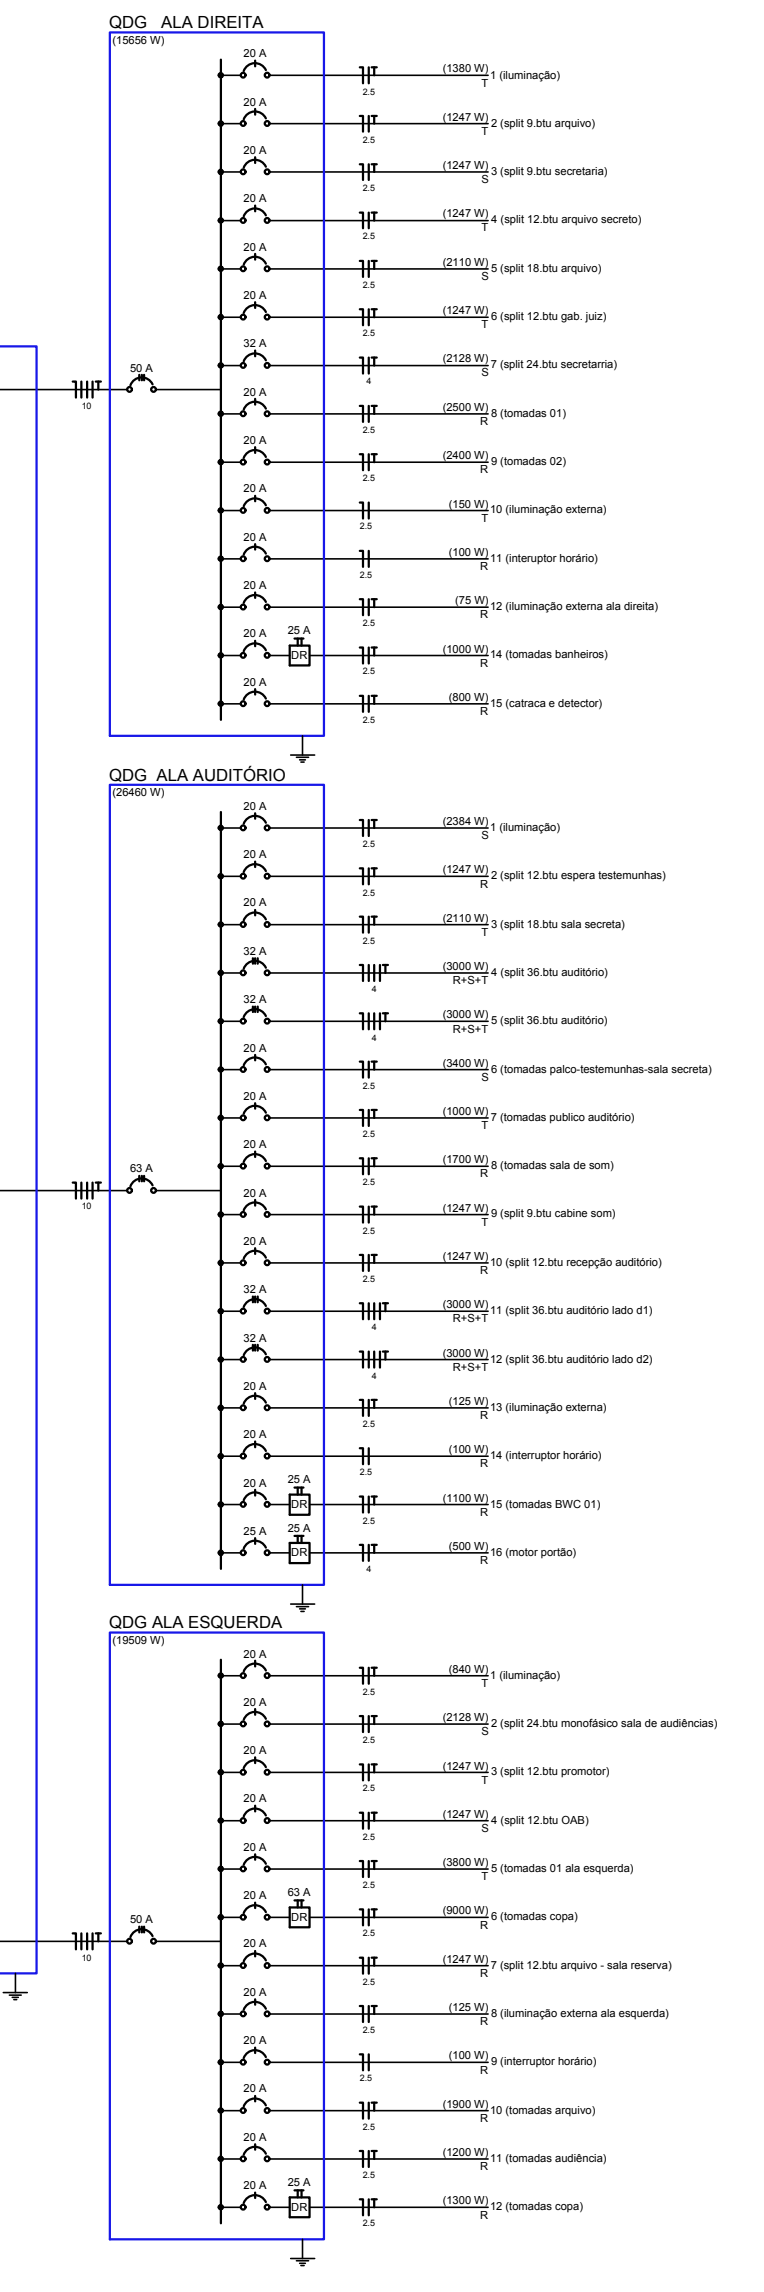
QDG ALA DIREITA
(15656 W)

20 A — 2.5 — (1380 W) T 1 (iluminação)
20 A — 2.5 — (1247 W) T 2 (split 9.btu arquivo)
20 A — 2.5 — (1247 W) S 3 (split 9.btu secretaria)
20 A — 2.5 — (1247 W) T 4 (split 12.btu arquivo secreto)
20 A — 2.5 — (2110 W) S 5 (split 18.btu arquivo)
20 A — 2.5 — (1247 W) T 6 (split 12.btu gab. juiz)
32 A — 4 — (2128 W) S 7 (split 24.btu secretarria)
50 A
10
20 A — 2.5 — (2500 W) R 8 (tomadas 01)
20 A — 2.5 — (2400 W) R 9 (tomadas 02)
20 A — 2.5 — (150 W) T 10 (iluminação externa)
20 A — 2.5 — (100 W) R 11 (interuptor horário)
20 A — 2.5 — (75 W) R 12 (iluminação externa ala direita)
20 A 25 A DR — 2.5 — (1000 W) R 14 (tomadas banheiros)
20 A — 2.5 — (800 W) R 15 (catraca e detector)

QDG ALA AUDITÓRIO
(26460 W)

20 A — 2.5 — (2384 W) S 1 (iluminação)
20 A — 2.5 — (1247 W) R 2 (split 12.btu espera testemunhas)
20 A — 2.5 — (2110 W) T 3 (split 18.btu sala secreta)
32 A — 4 — (3000 W) R+S+T 4 (split 36.btu auditório)
32 A — 4 — (3000 W) R+S+T 5 (split 36.btu auditório)
20 A — 2.5 — (3400 W) S 6 (tomadas palco-testemunhas-sala secreta)
20 A — 2.5 — (1000 W) T 7 (tomadas publico auditório)
63 A
10
20 A — 2.5 — (1700 W) R 8 (tomadas sala de som)
20 A — 2.5 — (1247 W) T 9 (split 9.btu cabine som)
20 A — 2.5 — (1247 W) R 10 (split 12.btu recepção auditório)
32 A — 4 — (3000 W) R+S+T 11 (split 36.btu auditório lado d1)
32 A — 4 — (3000 W) R+S+T 12 (split 36.btu auditório lado d2)
20 A — 2.5 — (125 W) R 13 (iluminação externa)
20 A — 2.5 — (100 W) R 14 (interruptor horário)
20 A 25 A DR — 2.5 — (1100 W) R 15 (tomadas BWC 01)
25 A 25 A DR — 4 — (500 W) R 16 (motor portão)

QDG ALA ESQUERDA
(19509 W)

20 A — 2.5 — (840 W) T 1 (iluminação)
20 A — 2.5 — (2128 W) S 2 (split 24.btu monofásico sala de audiências)
20 A — 2.5 — (1247 W) T 3 (split 12.btu promotor)
20 A — 2.5 — (1247 W) S 4 (split 12.btu OAB)
20 A — 2.5 — (3800 W) T 5 (tomadas 01 ala esquerda)
20 A 63 A DR — 2.5 — (9000 W) R 6 (tomadas copa)
50 A
10
20 A — 2.5 — (1247 W) R 7 (split 12.btu arquivo - sala reserva)
20 A — 2.5 — (125 W) R 8 (iluminação externa ala esquerda)
20 A — 2.5 — (100 W) R 9 (interruptor horário)
20 A — 2.5 — (1900 W) R 10 (tomadas arquivo)
20 A — 2.5 — (1200 W) R 11 (tomadas audiência)
20 A 25 A DR — 2.5 — (1300 W) R 12 (tomadas copa)